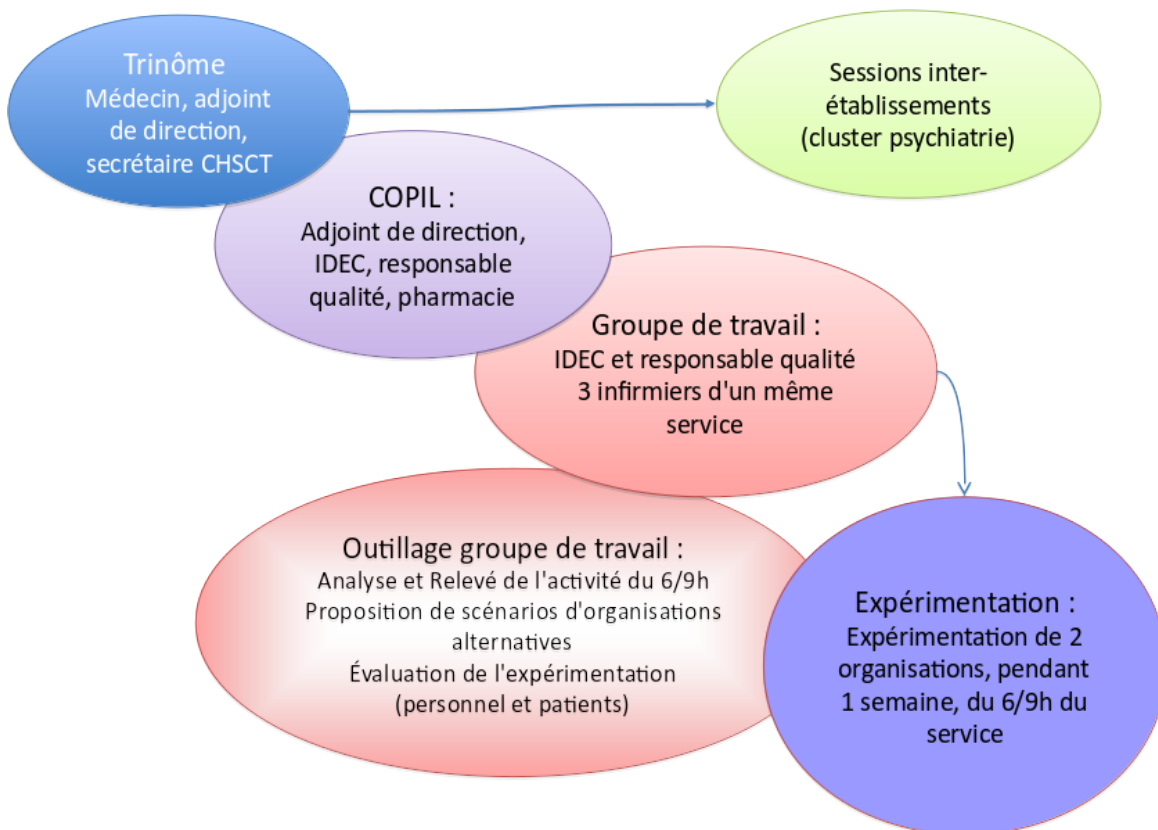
Trinôme
Médecin, adjoint de direction, secrétaire CHSCT

Sessions inter-établissements (cluster psychiatrie)

COPIL :
Adjoint de direction, IDEC, responsable qualité, pharmacie

Groupe de travail :
IDEC et responsable qualité
3 infirmiers d'un même service

Outillage groupe de travail :
Analyse et Relevé de l'activité du 6/9h
Proposition de scénarios d'organisations alternatives
Évaluation de l'expérimentation (personnel et patients)

Expérimentation :
Expérimentation de 2 organisations, pendant 1 semaine, du 6/9h du service